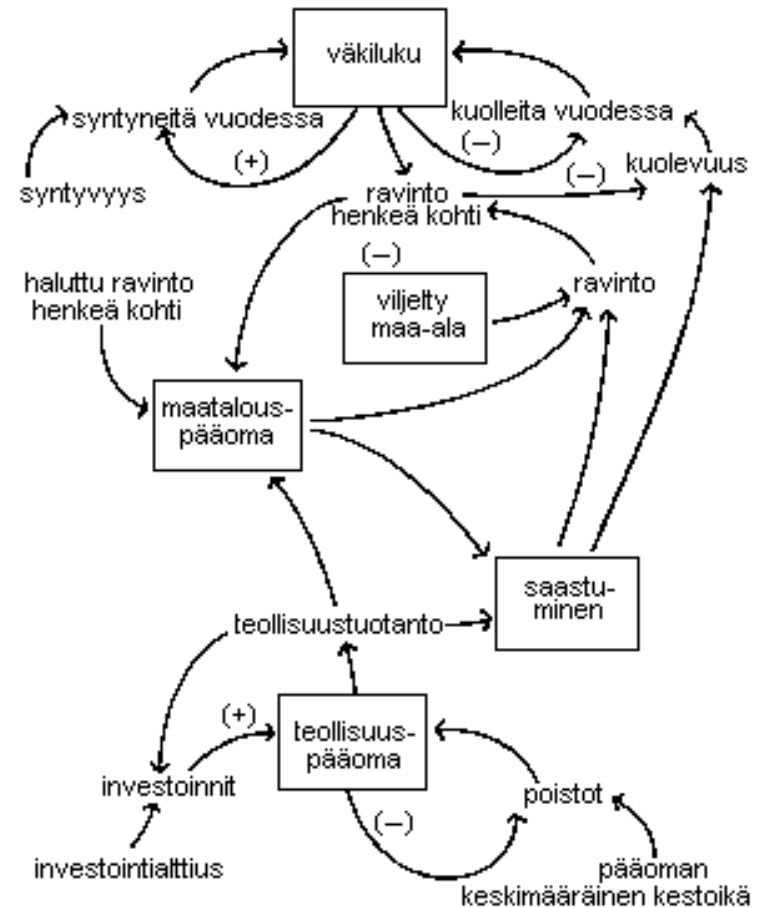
väkiluku

syntyneitä vuodessa

kuolleita vuodessa

(+)

(–)

(–)

kuolevuus

syntyvyys

ravinto henkeä kohti

(–)

haluttu ravinto henkeä kohti

viljelty maa-ala

ravinto

maatalouspääoma

saastuminen

teollisuustuotanto

(+)

teollisuuspääoma

investoinnit

poistot

(–)

investointialttius

pääoman keskimääräinen kestoikä